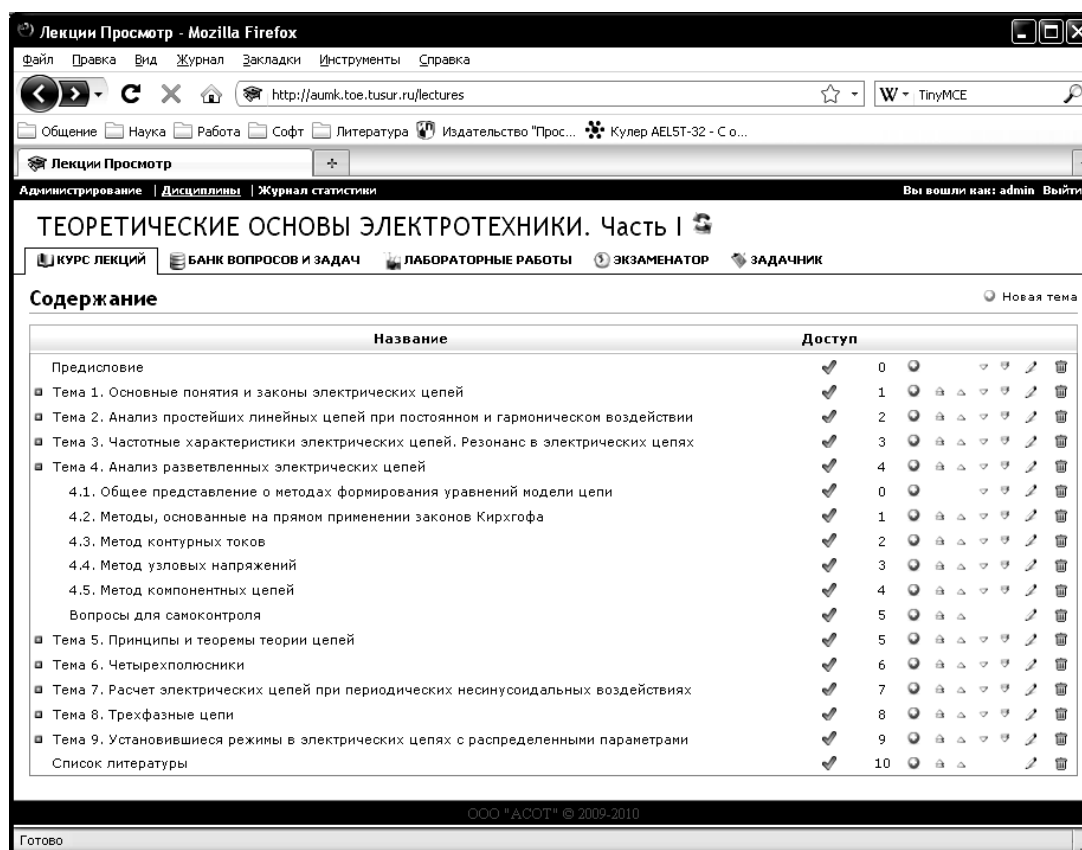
Лекции Просмотр - Mozilla Firefox

Файл Правка Вид Журнал Закладки Инструменты Справка

http://aumk.toe.tusur.ru/lectures

W TinyMCE

Общение Наука Работа Софт Литература Издательство "Прос... Кулер AEL5T-32 - С о...

Лекции Просмотр

Администрирование | Дисциплины | Журнал статистики

Вы вошли как: admin Выйти

ТЕОРЕТИЧЕСКИЕ ОСНОВЫ ЭЛЕКТРОТЕХНИКИ. Часть I

КУРС ЛЕКЦИЙ БАНК ВОПРОСОВ И ЗАДАЧ ЛАБОРАТОРНЫЕ РАБОТЫ ЭКЗАМЕНАТОР ЗАДАЧНИК

Содержание

Новая тема

| Название | Доступ | |
|---|---|---|
| Предисловие | | 0 |
| Тема 1. Основные понятия и законы электрических цепей | | 1 |
| Тема 2. Анализ простейших линейных цепей при постоянном и гармоническом воздействии | | 2 |
| Тема 3. Частотные характеристики электрических цепей. Резонанс в электрических цепях | | 3 |
| Тема 4. Анализ разветвленных электрических цепей | | 4 |
| 4.1. Общее представление о методах формирования уравнений модели цепи | | 0 |
| 4.2. Методы, основанные на прямом применении законов Кирхгофа | | 1 |
| 4.3. Метод контурных токов | | 2 |
| 4.4. Метод узловых напряжений | | 3 |
| 4.5. Метод компонентных цепей | | 4 |
| Вопросы для самоконтроля | | 5 |
| Тема 5. Принципы и теоремы теории цепей | | 5 |
| Тема 6. Четырехполюсники | | 6 |
| Тема 7. Расчет электрических цепей при периодических несинусоидальных воздействиях | | 7 |
| Тема 8. Трехфазные цепи | | 8 |
| Тема 9. Установившиеся режимы в электрических цепях с распределенными параметрами | | 9 |
| Список литературы | | 10 |

ООО "АСОТ" © 2009-2010

Готово